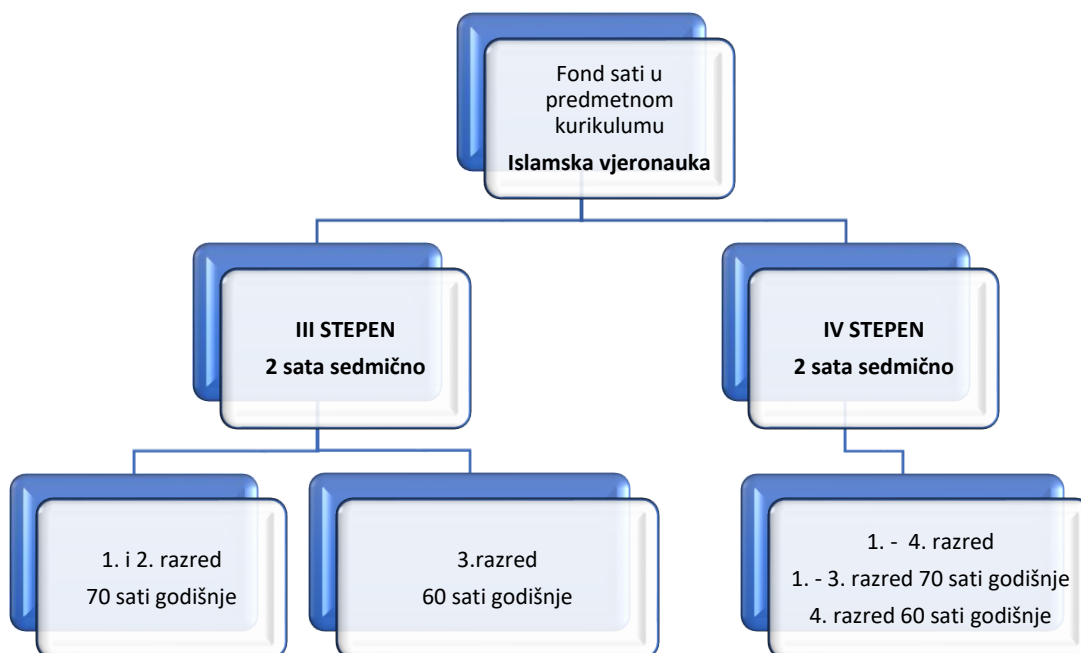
Fond sati u predmetnom kurikulumu
**Islamska vjeronauka**

**III STEPEN**
**2 sata sedmično**

**IV STEPEN**
**2 sata sedmično**

1. i 2. razred
70 sati godišnje

3.razred
60 sati godišnje

1. - 4. razred
1. - 3. razred 70 sati godišnje
4. razred 60 sati godišnje